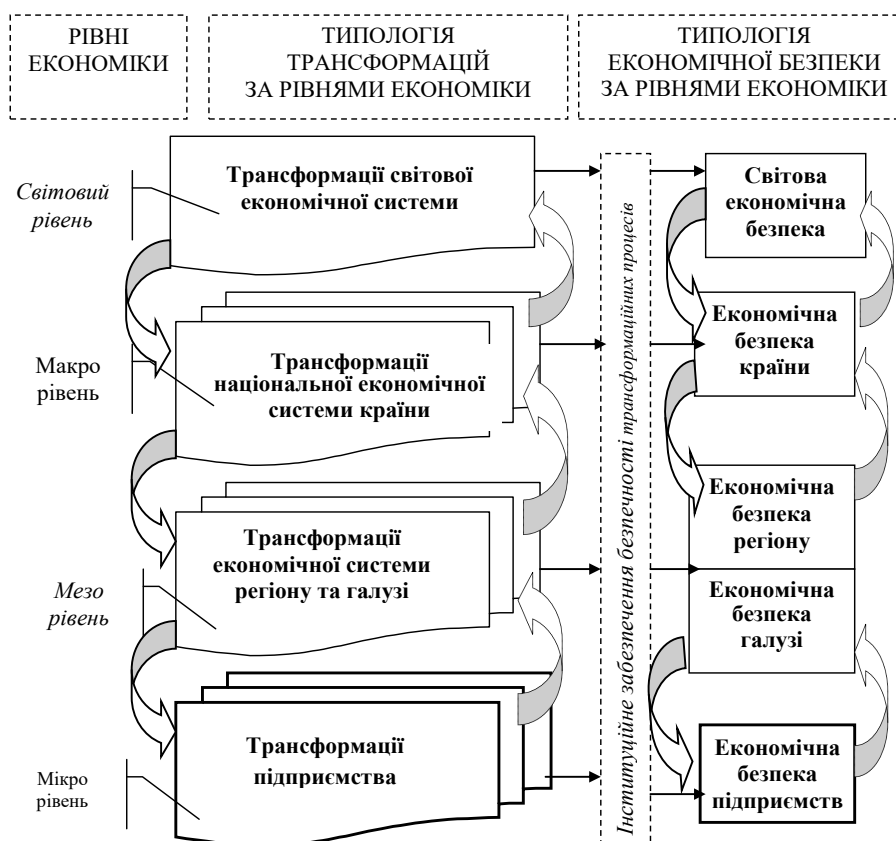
РІВНІ ЕКОНОМІКИ

ТИПОЛОГІЯ ТРАНСФОРМАЦІЙ ЗА РІВНЯМИ ЕКОНОМІКИ

ТИПОЛОГІЯ ЕКОНОМІЧНОЇ БЕЗПЕКИ ЗА РІВНЯМИ ЕКОНОМІКИ

Світовий рівень

Трансформації світової економічної системи

Світова економічна безпека

Макро рівень

Трансформації національної економічної системи країни

Економічна безпека країни

Економічна безпека регіону

Мезо рівень

Трансформації економічної системи регіону та галузі

Економічна безпека галузі

Мікро рівень

Трансформації підприємства

Економічна безпека підприємств

Інституційне забезпечення безпечності трансформаційних процесів